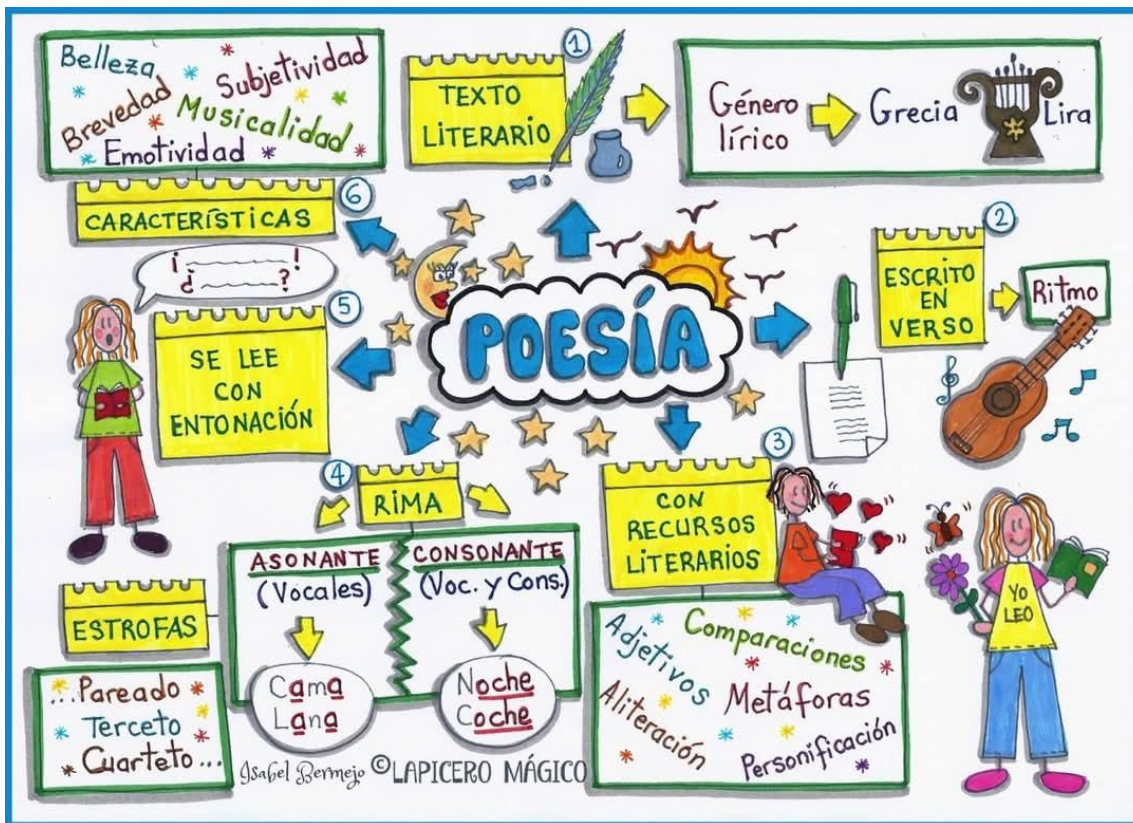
Belleza
Subjetividad
Brevedad
Musicalidad
Emotividad

1
TEXTO LITERARIO

Género lírico
Grecia
Lira

6
CARACTERÍSTICAS

¡ !
¿ ?

2
ESCRITO EN VERSO

Ritmo

POESÍA

5
SE LEE CON ENTONACIÓN

3
CON RECURSOS LITERARIOS

4
RIMA

ASONANTE
(Vocales)

CONSONANTE
(Voc. y Cons.)

Cama
Lana

Noche
Coche

ESTROFAS

...Pareado
Terceto
Cuarteto...

Adjetivos
Comparaciones
Metáforas
Aliteración
Personificación

YO LEO

Isabel Bermejo ©LAPICERO MÁGICO